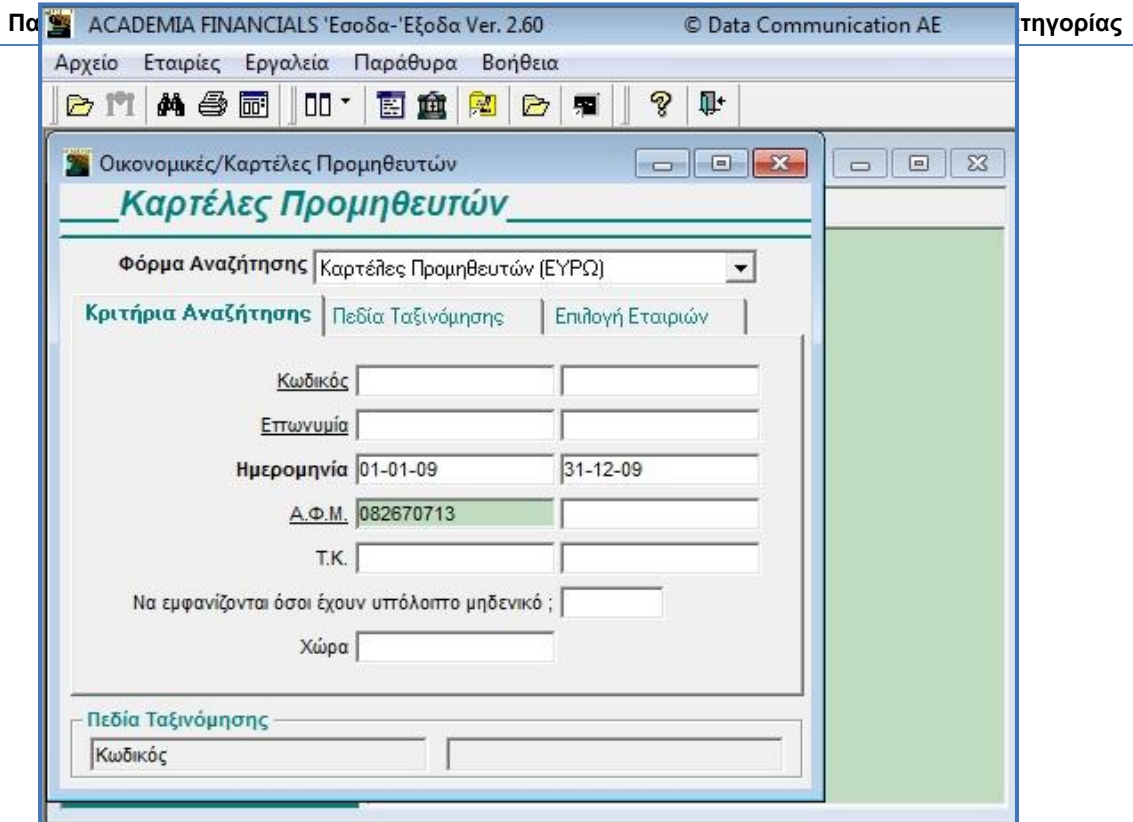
Πα ACADEMIA FINANCIALS 'Εσοδα-'Εξοδα Ver. 2.60 © Data Communication AE τηγορίας

Αρχείο Εταιρίες Εργαλεία Παράθυρα Βοήθεια

Οικονομικές/Καρτέλες Προμηθευτών

Καρτέλες Προμηθευτών

Φόρμα Αναζήτησης Καρτέλες Προμηθευτών (ΕΥΡΩ)

Κριτήρια Αναζήτησης | Πεδία Ταξινόμησης | Επιλογή Εταιριών

Κωδικός

Επωνυμία

Ημερομηνία 01-01-09 31-12-09

Α.Φ.Μ. 082670713

Τ.Κ.

Να εμφανίζονται όσοι έχουν υπόλοιπο μηδενικό ;

Χώρα

Πεδία Ταξινόμησης

Κωδικός